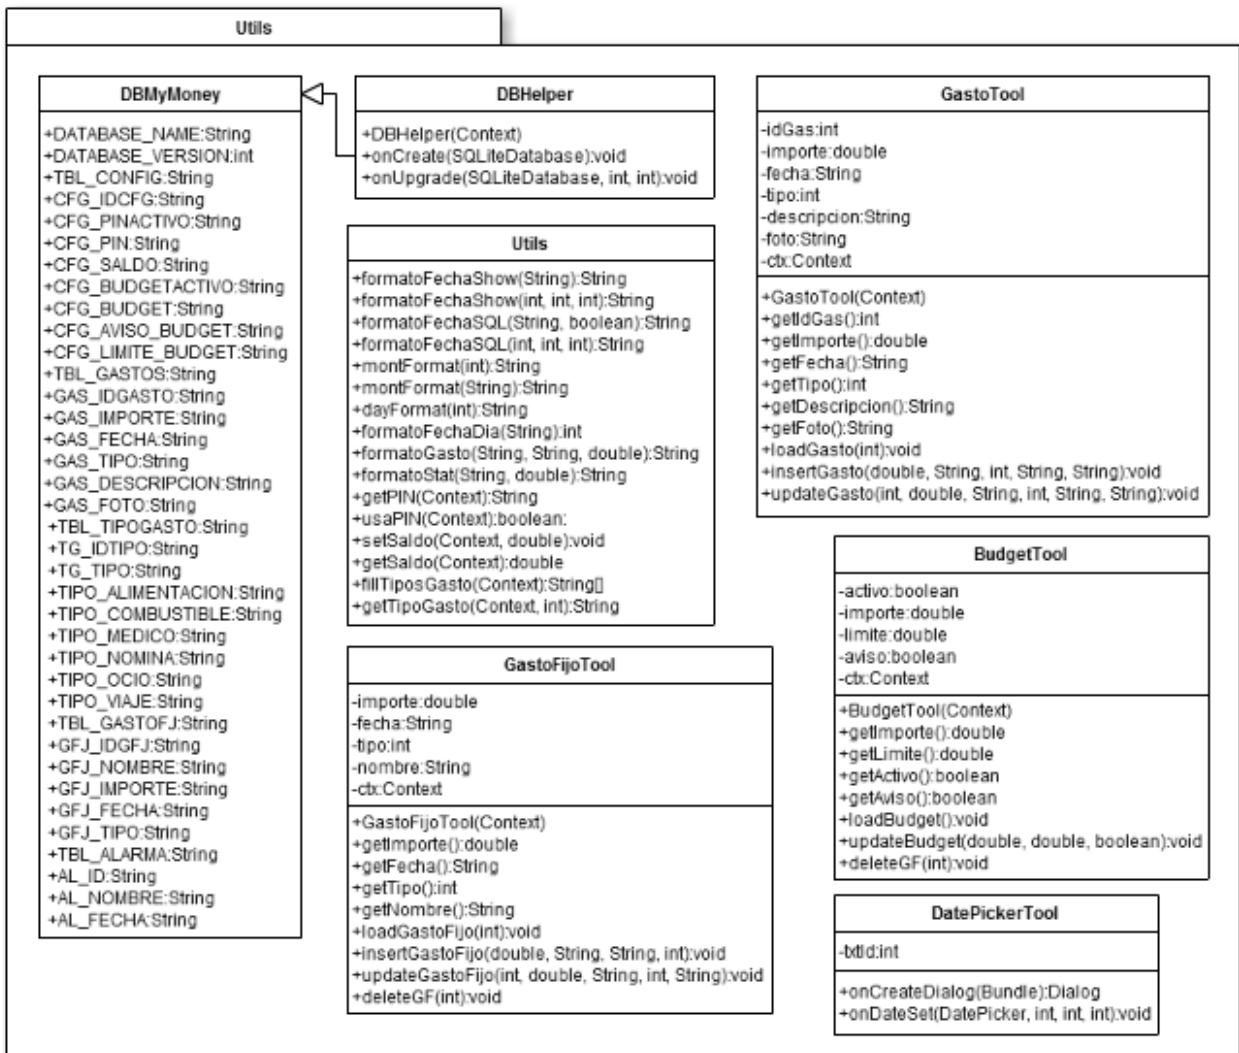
Utils

DBMyMoney

+DATABASE_NAME:String
+DATABASE_VERSION:int
+TBL_CONFIG:String
+CFG_IDCFG:String
+CFG_PINACTIVO:String
+CFG_PIN:String
+CFG_SALDO:String
+CFG_BUDGETACTIVO:String
+CFG_BUDGET:String
+CFG_AVISO_BUDGET:String
+CFG_LIMITE_BUDGET:String
+TBL_GASTOS:String
+GAS_IDGASTO:String
+GAS_IMPORTE:String
+GAS_FECHA:String
+GAS_TIPO:String
+GAS_DESCRIPCION:String
+GAS_FOTO:String
+TBL_TIPOGASTO:String
+TG_IDTIPO:String
+TG_TIPO:String
+TIPO_ALIMENTACION:String
+TIPO_COMBUSTIBLE:String
+TIPO_MEDICO:String
+TIPO_NOMINA:String
+TIPO_OCIO:String
+TIPO_VIAJE:String
+TBL_GASTOFJ:String
+GFJ_IDGFJ:String
+GFJ_NOMBRE:String
+GFJ_IMPORTE:String
+GFJ_FECHA:String
+GFJ_TIPO:String
+TBL_ALARMA:String
+AL_ID:String
+AL_NOMBRE:String
+AL_FECHA:String

DBHelper

+DBHelper(Context)
+onCreate(SQLiteDatabase):void
+onUpgrade(SQLiteDatabase, int, int):void

Utils

+formatoFechaShow(String):String
+formatoFechaShow(int, int, int):String
+formatoFechaSQL(String, boolean):String
+formatoFechaSQL(int, int, int):String
+montFormat(int):String
+montFormat(String):String
+dayFormat(int):String
+formatoFechaDia(String):int
+formatoGasto(String, String, double):String
+formatoStat(String, double):String
+getPIN(Context):String
+usaPIN(Context):boolean:
+setSaldo(Context, double):void
+getSaldo(Context):double
+fillTiposGasto(Context):String[]
+getTipoGasto(Context, int):String

GastoFijoTool

-importe:double
-fecha:String
-tipo:int
-nombre:String
-ctx:Context

+GastoFijoTool(Context)
+getImporte():double
+getFecha():String
+getTipo():int
+getNombre():String
+loadGastoFijo(int):void
+insertGastoFijo(double, String, String, int):void
+updateGastoFijo(int, double, String, int, String):void
+deleteGF(int):void

GastoTool

-idGas:int
-importe:double
-fecha:String
-tipo:int
-descripcion:String
-foto:String
-ctx:Context

+GastoTool(Context)
+getIdGas():int
+getImporte():double
+getFecha():String
+getTipo():int
+getDescripcion():String
+getFoto():String
+loadGasto(int):void
+insertGasto(double, String, int, String, String):void
+updateGasto(int, double, String, int, String, String):void

BudgetTool

-activo:boolean
-importe:double
-limite:double
-aviso:boolean
-ctx:Context

+BudgetTool(Context)
+getImporte():double
+getLimite():double
+getActivo():boolean
+getAviso():boolean
+loadBudget():void
+updateBudget(double, double, boolean):void
+deleteGF(int):void

DatePickerTool

-txtId:int

+onCreateDialog(Bundle):Dialog
+onDateSet(DatePicker, int, int, int):void